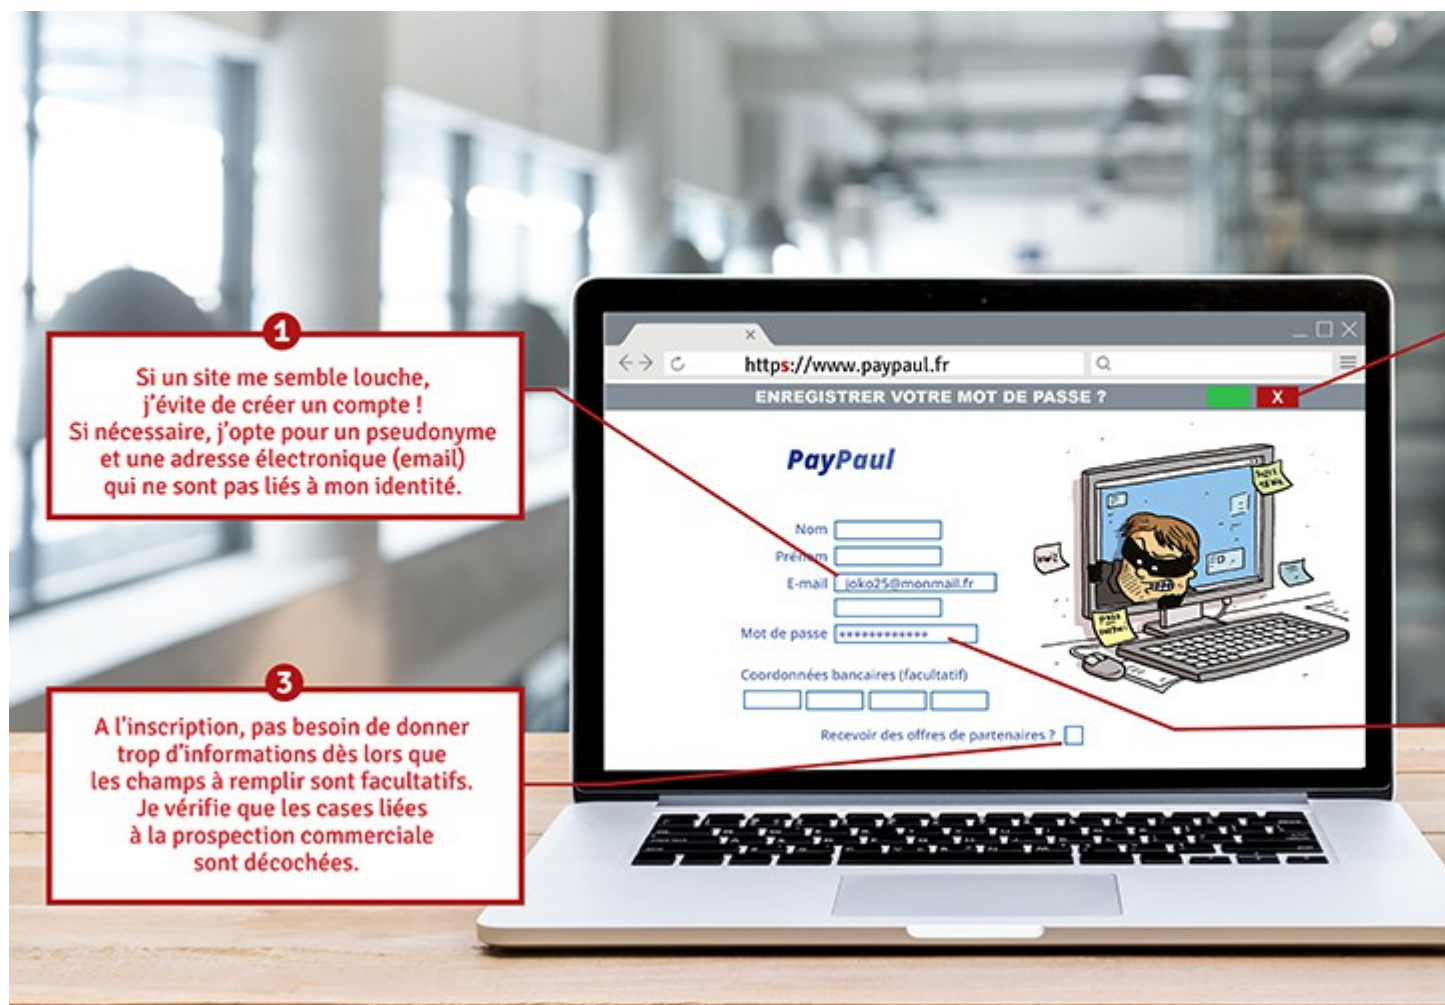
1

Si un site me semble louche, j'évite de créer un compte ! Si nécessaire, j'opte pour un pseudonyme et une adresse électronique (email) qui ne sont pas liés à mon identité.

3

A l'inscription, pas besoin de donner trop d'informations dès lors que les champs à remplir sont facultatifs. Je vérifie que les cases liées à la prospection commerciale sont décochées.

×

https://www.paypaul.fr

ENREGISTRER VOTRE MOT DE PASSE ?

X

PayPaul

Nom

Prénom

E-mail joko25@monmail.fr

Mot de passe ************

Coordonnées bancaires (facultatif)

Recevoir des offres de partenaires ?